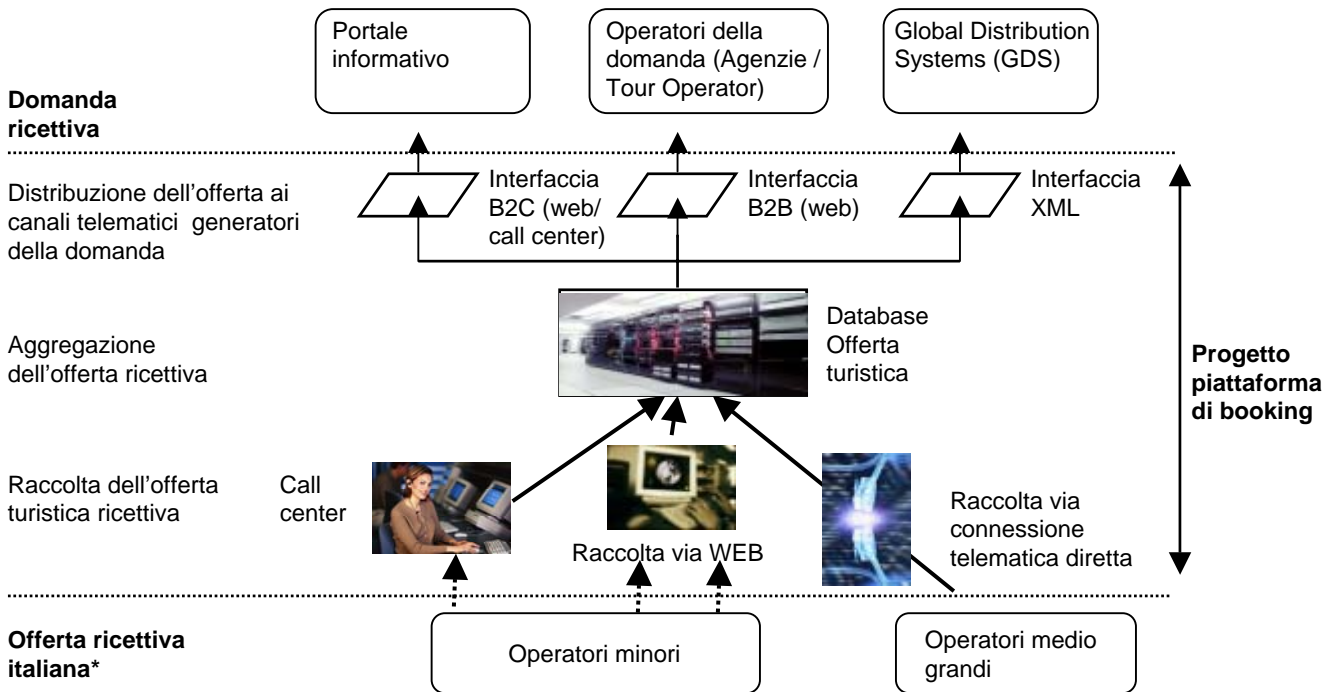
Portale informativo

Operatori della domanda (Agenzie / Tour Operator)

Global Distribution Systems (GDS)

Domanda ricettiva

Distribuzione dell'offerta ai canali telematici generatori della domanda

Interfaccia B2C (web/ call center)

Interfaccia B2B (web)

Interfaccia XML

Aggregazione dell'offerta ricettiva

Database Offerta turistica

Progetto piattaforma di booking

Raccolta dell'offerta turistica ricettiva

Call center

Raccolta via WEB

Raccolta via connessione telematica diretta

Offerta ricettiva italiana*

Operatori minori

Operatori medio grandi